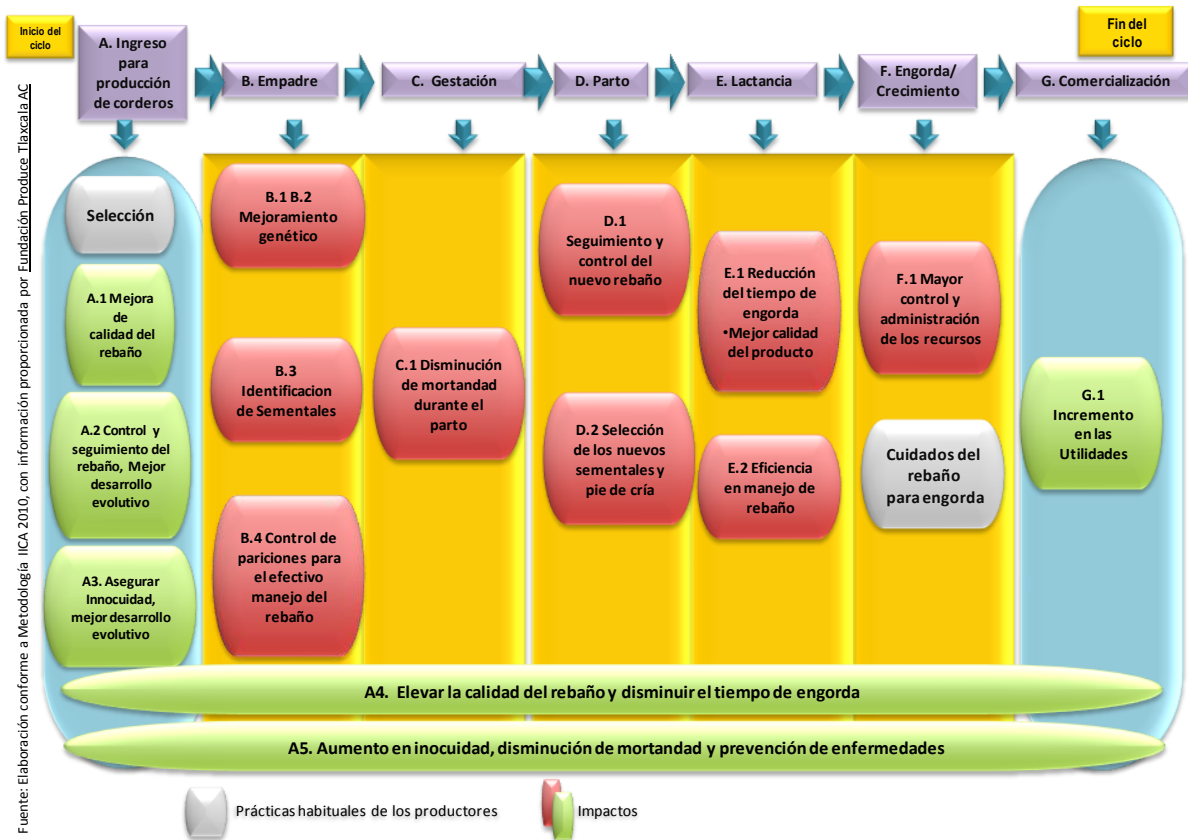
Fuente: Elaboración conforme a Metodología IICA 2010, con información proporcionada por Fundación Produce Tlaxcala AC

Inicio del ciclo

A. Ingreso para producción de corderos

B. Empadre

C. Gestación

D. Parto

E. Lactancia

F. Engorda/ Crecimiento

G. Comercialización

Fin del ciclo

Selección

A.1 Mejora de calidad del rebaño

A.2 Control y seguimiento del rebaño, Mejor desarrollo evolutivo

A3. Asegurar Innocuidad, mejor desarrollo evolutivo

B.1 B.2 Mejoramiento genético

B.3 Identificacion de Sementales

B.4 Control de pariciones para el efectivo manejo del rebaño

C.1 Disminución de mortandad durante el parto

D.1 Seguimiento y control del nuevo rebaño

D.2 Selección de los nuevos sementales y pie de cría

E.1 Reducción del tiempo de engorda •Mejor calidad del producto

E.2 Eficiencia en manejo de rebaño

F.1 Mayor control y administración de los recursos

Cuidados del rebaño para engorda

G.1 Incremento en las Utilidades

A4. Elevar la calidad del rebaño y disminuir el tiempo de engorda

A5. Aumento en inocuidad, disminución de mortandad y prevención de enfermedades

Prácticas habituales de los productores

Impactos